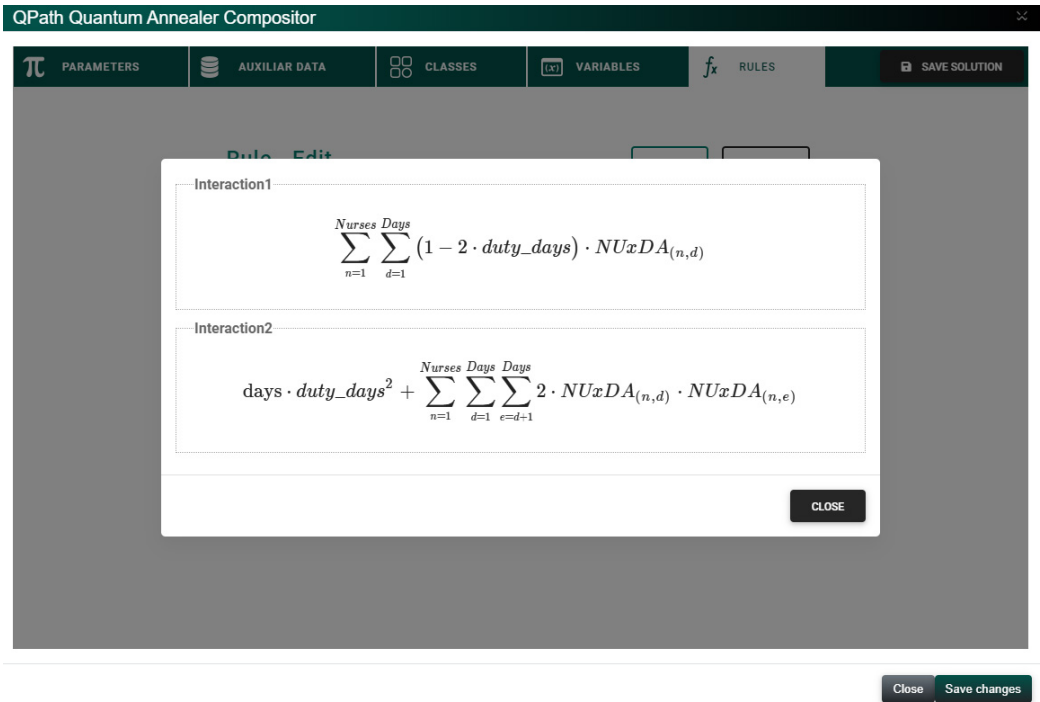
QPath Quantum Annealer Compositor

PARAMETERS | AUXILIAR DATA | CLASSES | VARIABLES | RULES | SAVE SOLUTION

Rule - Edit

Interaction1

$\sum_{n=1}^{Nurses} \sum_{d=1}^{Days} (1 - 2 \cdot duty\_days) \cdot NUxDA_{(n,d)}$

Interaction2

$\text{days} \cdot duty\_days^2 + \sum_{n=1}^{Nurses} \sum_{d=1}^{Days} \sum_{e=d+1}^{Days} 2 \cdot NUxDA_{(n,d)} \cdot NUxDA_{(n,e)}$

CLOSE

Close
Save changes